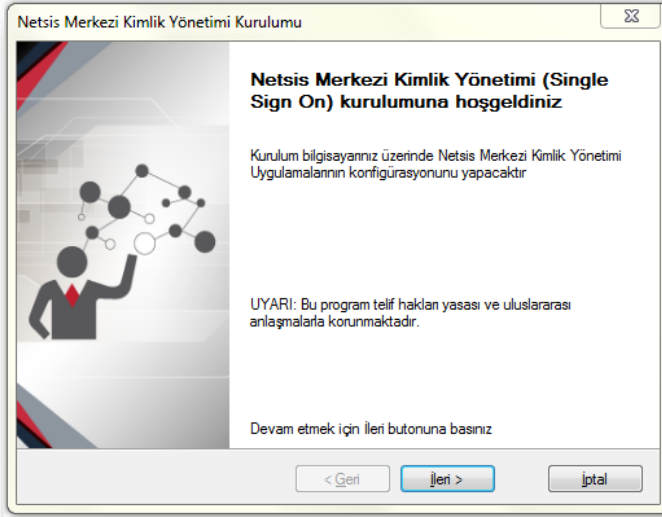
Netsis Merkezi Kimlik Yönetimi Kurulumu

Netsis Merkezi Kimlik Yönetimi (Single Sign On) kurulumuna hoşgeldiniz

Kurulum bilgisayarınız üzerinde Netsis Merkezi Kimlik Yönetimi Uygulamalarının konfigürasyonunu yapacaktır

UYARI: Bu program telif hakları yasası ve uluslararası anlaşmalarla korunmaktadır.

Devam etmek için İleri butonuna basınız

< Geri

İleri >

İptal